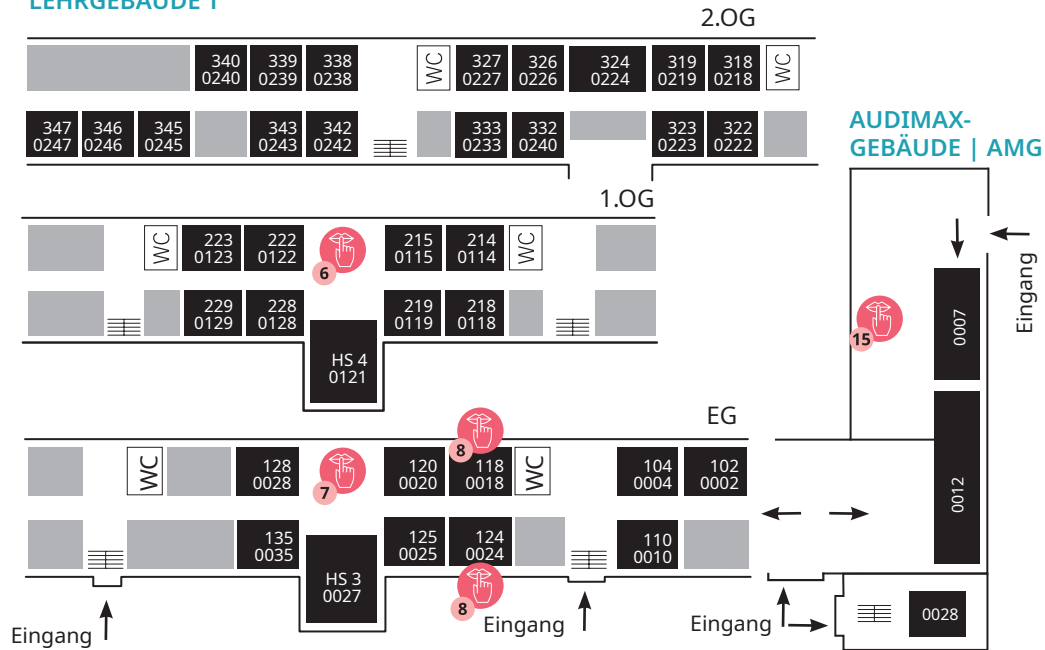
LEHRGEBÄUDE 1

2.OG

340 0240
339 0239
338 0238
WC
327 0227
326 0226
324 0224
319 0219
318 0218
WC

347 0247
346 0246
345 0245
343 0243
342 0242
333 0233
332 0240
323 0223
322 0222

AUDIMAX-GEBÄUDE | AMG

1.OG

WC
223 0123
222 0122
6
215 0115
214 0114
WC

229 0129
228 0128
219 0119
218 0118

HS 4 0121

15
0007
Eingang

EG

8
WC
128 0028
7
120 0020
118 0018
WC
104 0004
102 0002

135 0035
125 0025
124 0024
110 0010

HS 3 0027
8

0012

Eingang
Eingang
Eingang
0028